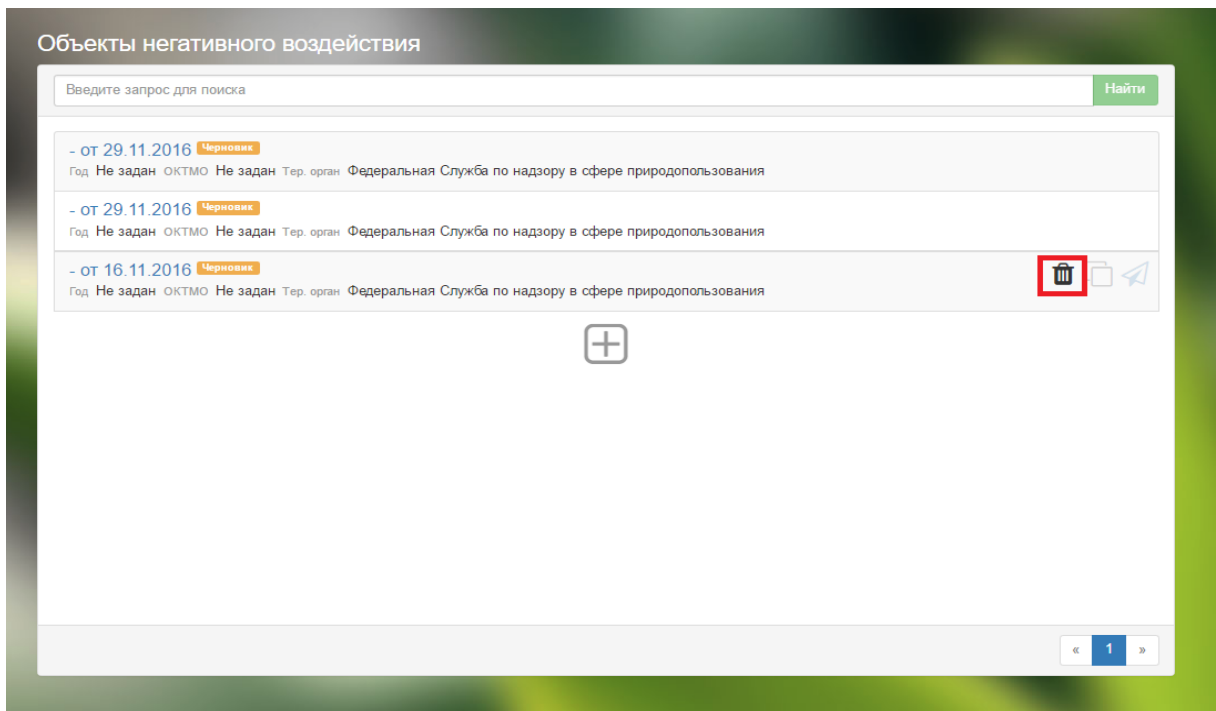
Объекты негативного воздействия

Введите запрос для поиска

Найти

- от 29.11.2016 Черновик
Год Не задан ОКТМО Не задан Тер. орган Федеральная Служба по надзору в сфере природопользования

- от 29.11.2016 Черновик
Год Не задан ОКТМО Не задан Тер. орган Федеральная Служба по надзору в сфере природопользования

- от 16.11.2016 Черновик
Год Не задан ОКТМО Не задан Тер. орган Федеральная Служба по надзору в сфере природопользования

« 1 »